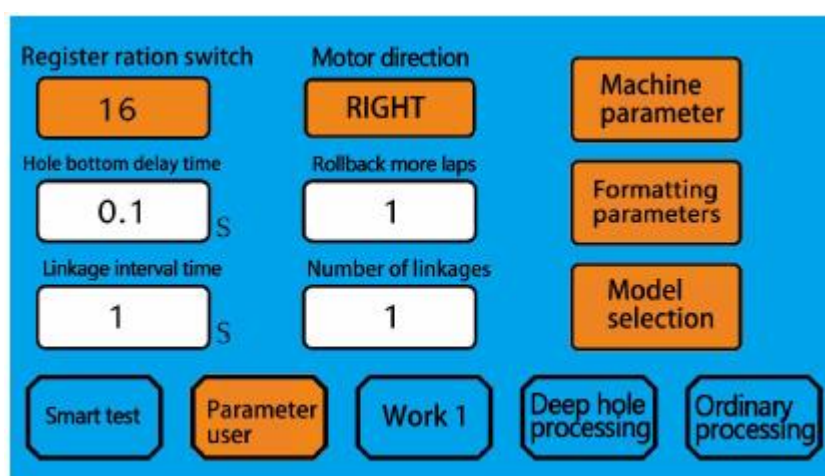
Register ration switch
16
Motor direction
RIGHT
Machine parameter
Hole bottom delay time
0.1
S
Rollback more laps
1
Formatting parameters
Linkage interval time
1
S
Number of linkages
1
Model selection
Smart test
Parameter user
Work 1
Deep hole processing
Ordinary processing